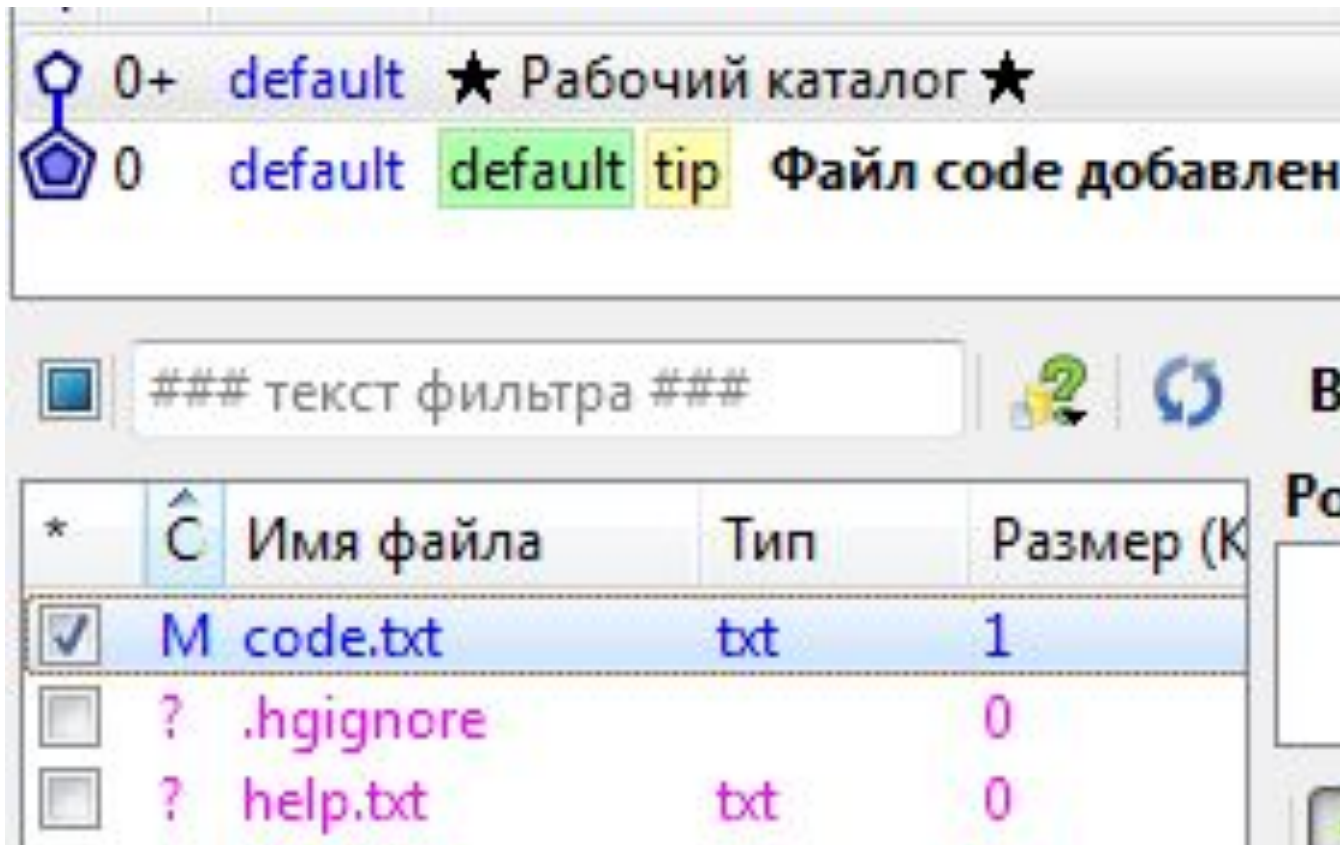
0+ default ★ Рабочий каталог ★
0 default default tip Файл code добавлен

### текст фильтра ### В

| * | C | Имя файла | Тип | Размер (К |
|---|---|---|---|---|
|  | M | code.txt | txt | 1 |
|  | ? | .hgignore |  | 0 |
|  | ? | help.txt | txt | 0 |

Ро